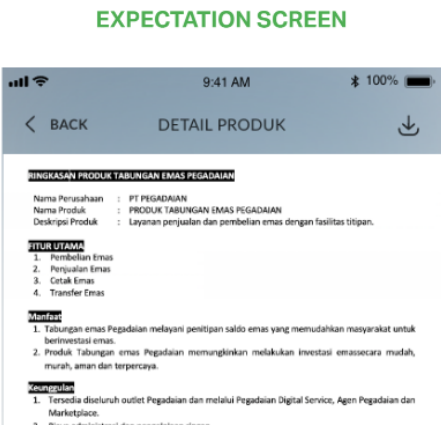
EXPECTATION SCREEN

9:41 AM

100%

< BACK

DETAIL PRODUK

RINGKASAN PRODUK TABUNGAN EMAS PEGADAIAN

Nama Perusahaan : PT PEGADAIAN
Nama Produk : PRODUK TABUNGAN EMAS PEGADAIAN
Deskripsi Produk : Layanan penjualan dan pembelian emas dengan fasilitas titipan.

FITUR UTAMA
1. Pembelian Emas
2. Penjualan Emas
3. Cetak Emas
4. Transfer Emas

Manfaat
1. Tabungan emas Pegadaian melayani penitipan saldo emas yang memudahkan masyarakat untuk berinvestasi emas.
2. Produk Tabungan emas Pegadaian memungkinkan melakukan investasi emassecara mudah, murah, aman dan terpercaya.

Keunggulan
1. Tersedia diseluruh outlet Pegadaian dan melalui Pegadaian Digital Service, Agen Pegadaian dan Marketplace.
2. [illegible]